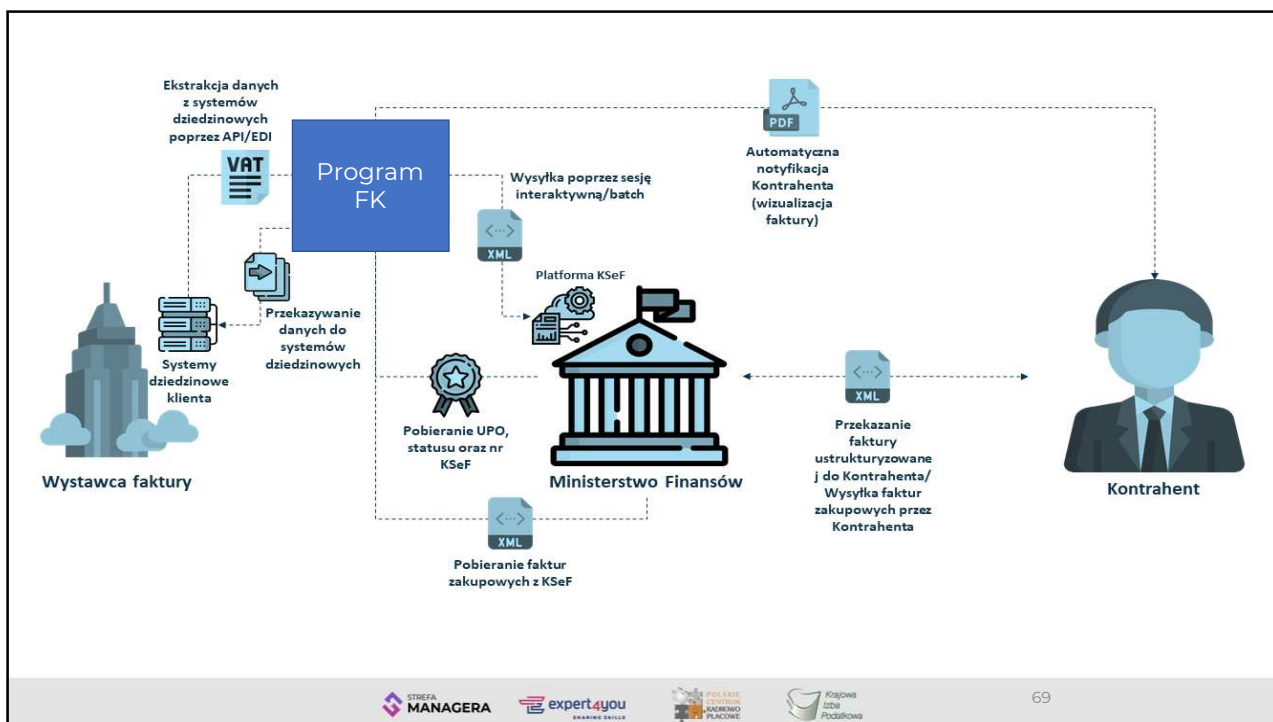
Ekstrakcja danych z systemów dziedzinowych poprzez API/EDI

VAT

Program FK

Wysyłka poprzez sesję interaktywną/batch

PDF

Automatyczna notyfikacja Kontrahenta (wizualizacja faktury)

XML

Platforma KSeF

Przekazywanie danych do systemów dziedzinowych

Systemy dziedzinowe klienta

Pobieranie UPO, statusu oraz nr KSeF

XML

Przekazanie faktury ustrukturyzowanej do Kontrahenta/ Wysyłka faktur zakupowych przez Kontrahenta

Wystawca faktury

Ministerstwo Finansów

Kontrahent

XML

Pobieranie faktur zakupowych z KSeF

STREFA MANAGERA

expert4you SHARING SKILLS

POLSKIE CENTRUM KADROWO PŁACOWE

Krajowa Izba Podatkowa

69